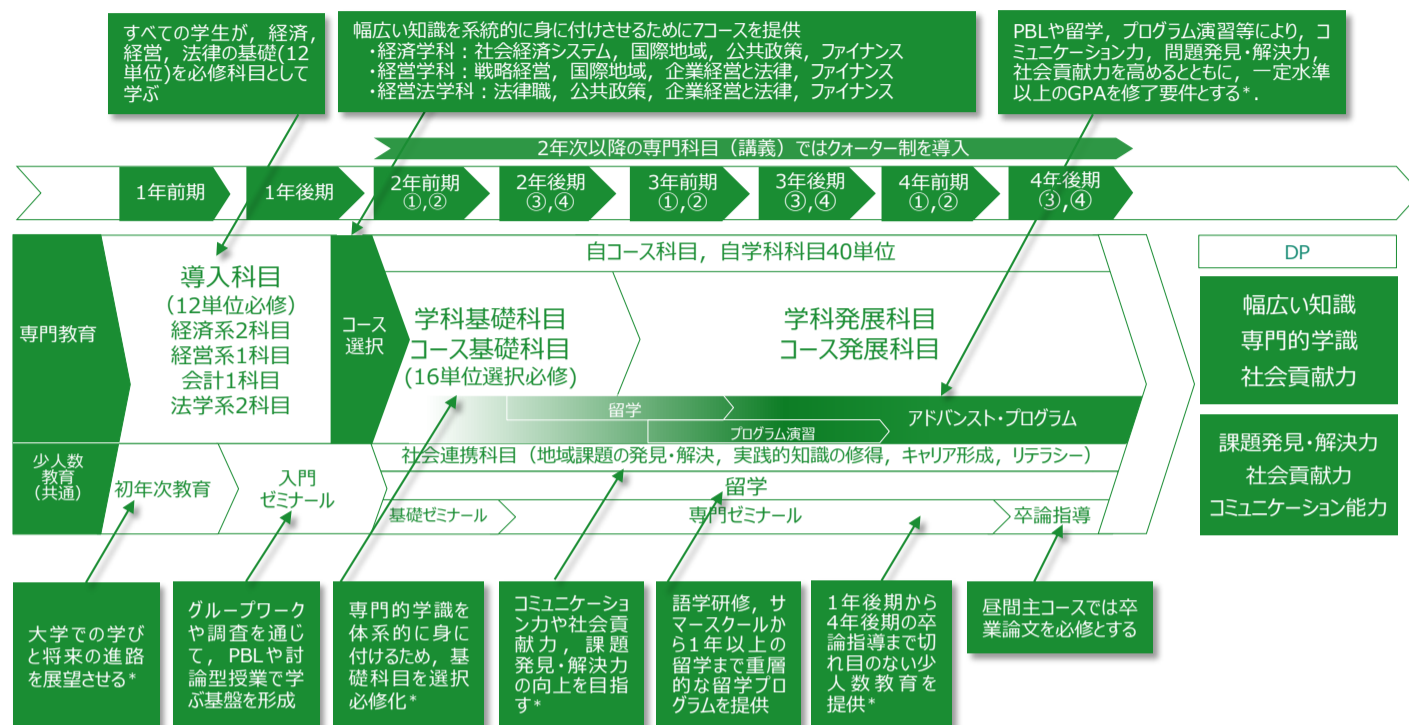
すべての学生が，経済，経営，法律の基礎(12単位)を必修科目として学ぶ

幅広い知識を系統的に身に付けさせるために7コースを提供
・経済学科：社会経済システム，国際地域，公共政策，ファイナンス
・経営学科：戦略経営，国際地域，企業経営と法律，ファイナンス
・経営法学科：法律職，公共政策，企業経営と法律，ファイナンス

PBLや留学，プログラム演習等により，コミュニケーション力，問題発見・解決力，社会貢献力を高めるとともに，一定水準以上のGPAを修了要件とする*.

2年次以降の専門科目（講義）ではクォーター制を導入

1年前期
1年後期
2年前期 ①,②
2年後期 ③,④
3年前期 ①,②
3年後期 ③,④
4年前期 ①,②
4年後期 ③,④

自コース科目，自学科科目40単位

DP

専門教育

導入科目
（12単位必修）
経済系2科目
経営系1科目
会計1科目
法学系2科目

コース選択

学科基礎科目
コース基礎科目
（16単位選択必修）

学科発展科目
コース発展科目

留学
プログラム演習
アドバンスト・プログラム

幅広い知識
専門的学識
社会貢献力

課題発見・解決力
社会貢献力
コミュニケーション能力

少人数教育（共通）

初年次教育

入門ゼミナール

社会連携科目（地域課題の発見・解決，実践的知識の修得，キャリア形成，リテラシー）

留学

基礎ゼミナール
専門ゼミナール
卒論指導

大学での学びと将来の進路を展望させる*

グループワークや調査を通じて，PBLや討論型授業で学ぶ基盤を形成

専門的学識を体系的に身に付けるため，基礎科目を選択必修化*

コミュニケーション力や社会貢献力，課題発見・解決力の向上を目指す*

語学研修，サマースクールから1年以上の留学まで重層的な留学プログラムを提供

1年後期から4年後期の卒論指導まで切れ目のない少人数教育を提供*

昼間主コースでは卒業論文を必修とする